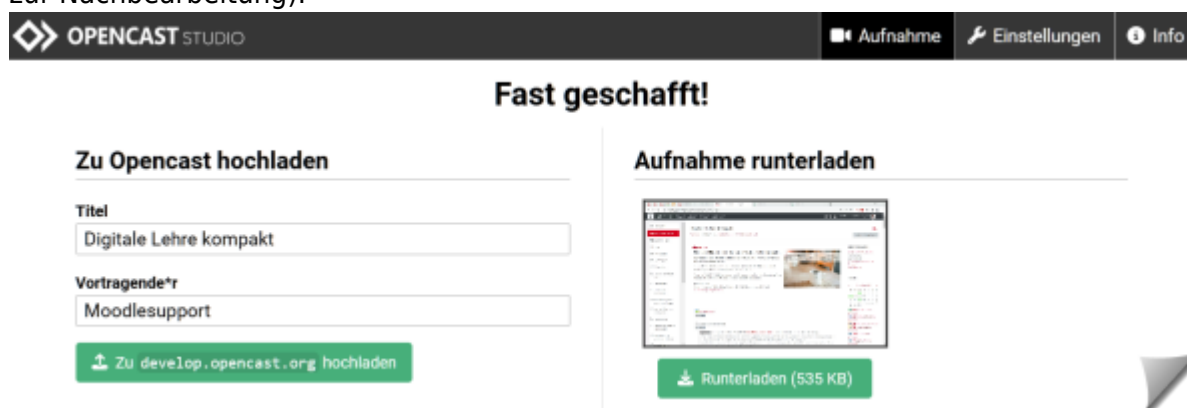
zur Nachbearbeitung).

OPENCAST STUDIO

Aufnahme Einstellungen Info

Fast geschafft!

Zu Opencast hochladen

Titel
Digitale Lehre kompakt

Vortragende*r
Moodlesupport

Zu develop.opencast.org hochladen

Aufnahme runterladen

Runterladen (535 KB)